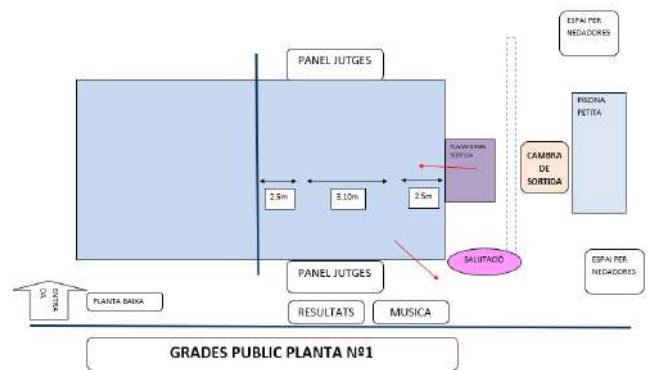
ESPAI PER NEDADORS

PANEL JUTGES

PISCINA PETITA

PLATAFORMA SORTIDA

CAMBRA DE SORTIDA

2.5m

3.10m

2.5m

SALUTACIÓ

ESPAI PER NEDADORS

PANEL JUTGES

ENTRADA

PLANTA BAIXA

RESULTATS

MUSICA

GRADES PUBLIC PLANTA Nº1